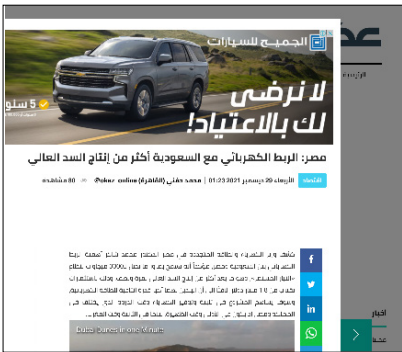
الجميح للسيارات

لا نرضى لك بالاعتياد!

5 نجوم

مصر: الربط الكهربائي مع السعودية أكثر من إنتاج السد العالي

الأربعاء 29 ديسمبر 2021 | 01:23 | محمد حفني (القاهرة) ‎@okaz_online‎ | 80 مشاهدة

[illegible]

Dubai Dunes in one Minute

أخبار